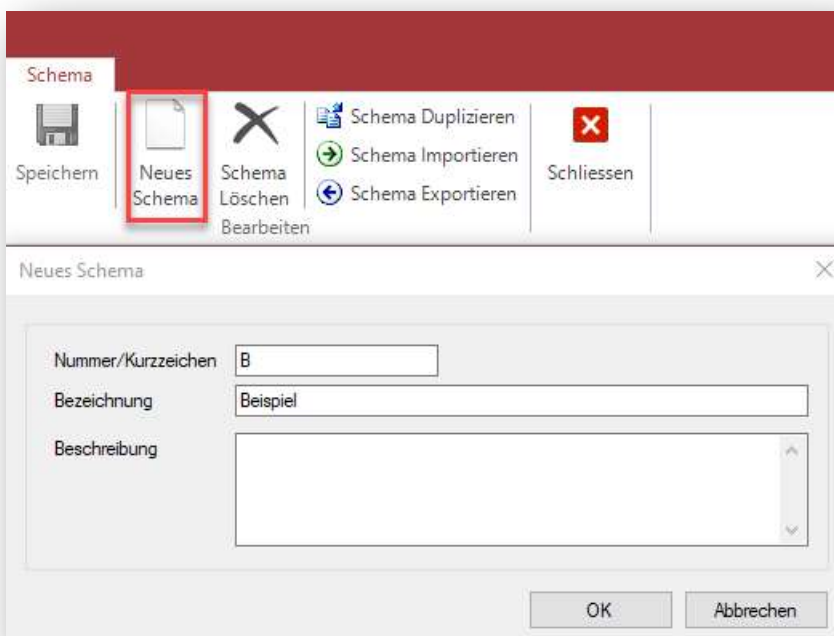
Schema

Speichern

Neues Schema

Schema Löschen

Schema Duplizieren

Schema Importieren

Schema Exportieren

Bearbeiten

Schliessen

Neues Schema

Nummer/Kurzzeichen B

Bezeichnung Beispiel

Beschreibung

OK

Abbrechen